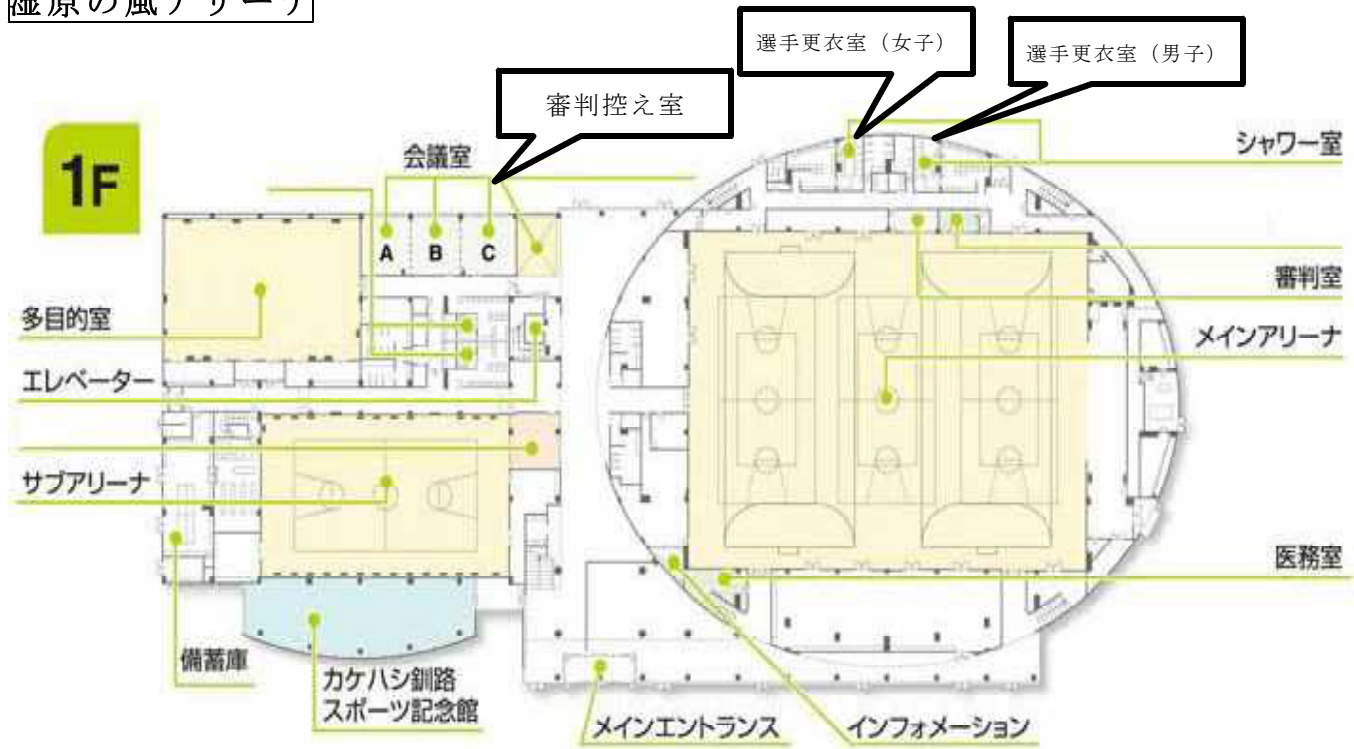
湿原の風アリーナ

選手更衣室（女子）

選手更衣室（男子）

審判控え室

1F

会議室

A B C

シャワー室

審判室

多目的室

メインアリーナ

エレベーター

サブアリーナ

医務室

備蓄庫

カケハシ釧路スポーツ記念館

メインエントランス

インフォメーション